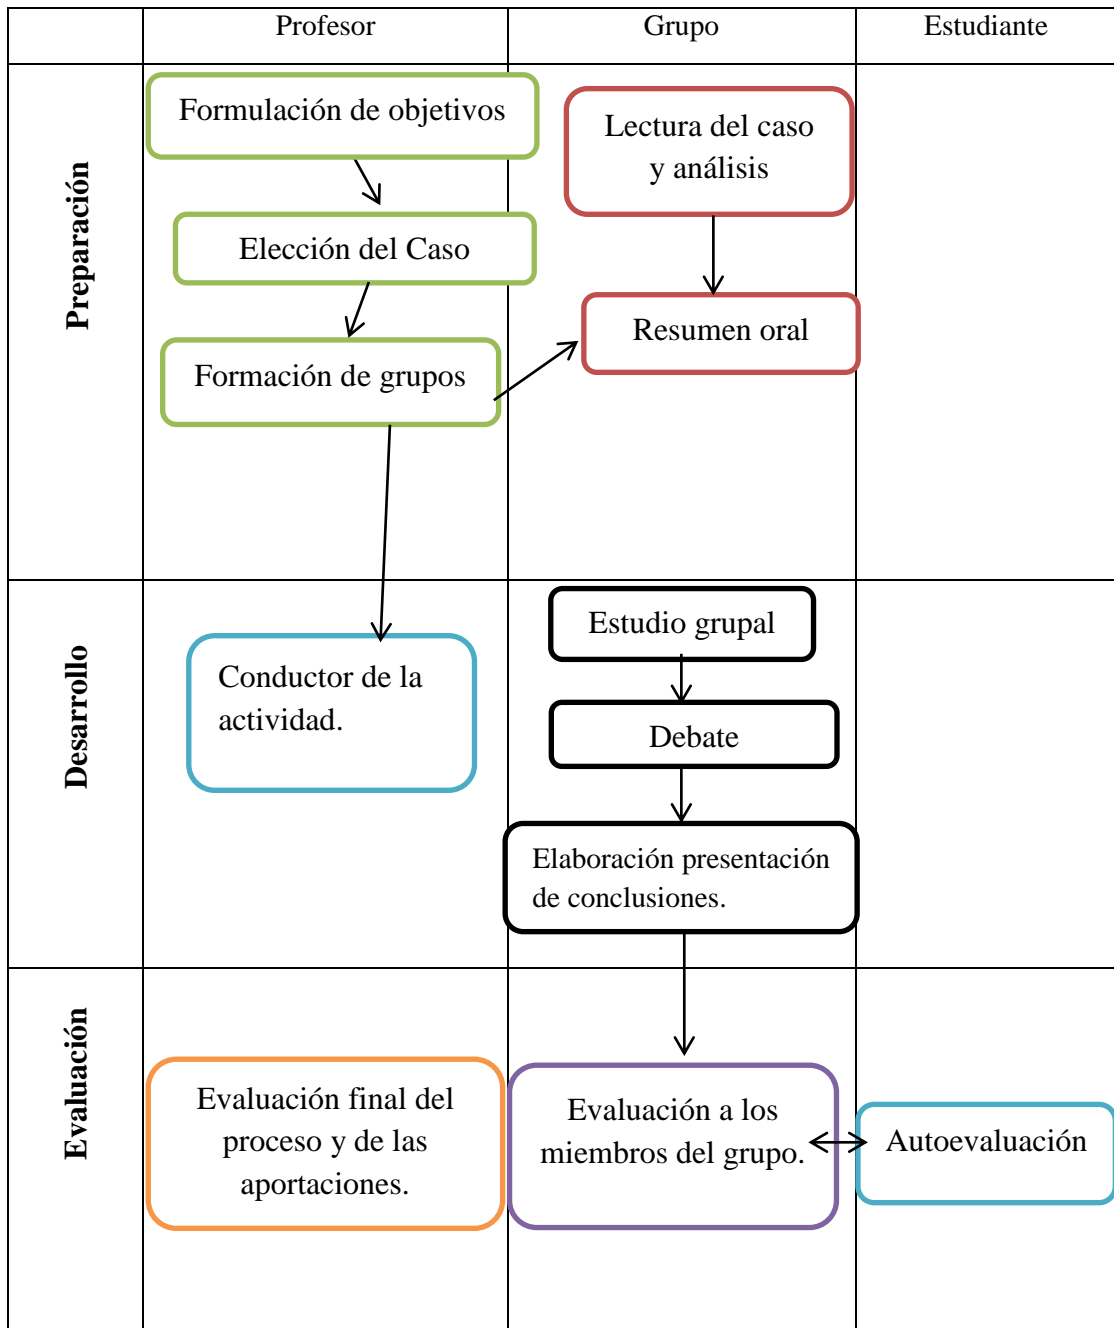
|  | Profesor | Grupo | Estudiante |
|---|---|---|---|
| Preparación | Formulación de objetivos<br>Elección del Caso<br>Formación de grupos | Lectura del caso y análisis<br>Resumen oral |  |
| Desarrollo | Conductor de la actividad. | Estudio grupal<br>Debate<br>Elaboración presentación de conclusiones. |  |
| Evaluación | Evaluación final del proceso y de las aportaciones. | Evaluación a los miembros del grupo. | Autoevaluación |